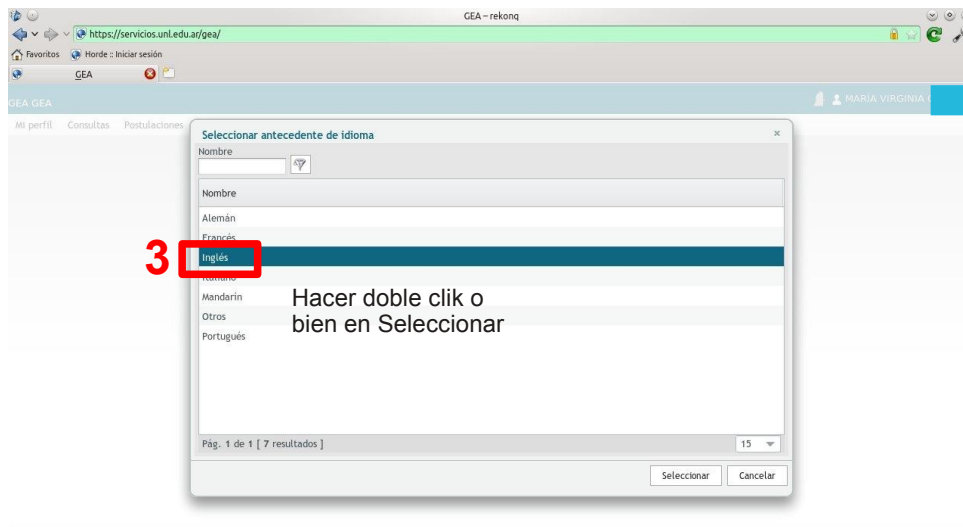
GEA – rekonq

https://servicios.unl.edu.ar/gea/

Favoritos Horde :: Iniciar sesión

GEA

GEA GEA

MARÍA VIRGINIA

Mi perfil Consultas Postulaciones

Seleccionar antecedente de idioma

×

Nombre

Nombre

Alemán

Francés

3

Inglés

Italiano

Mandarín

Otros

Portugués

Hacer doble clik o bien en Seleccionar

Pág. 1 de 1 [ 7 resultados ]

15

Seleccionar Cancelar